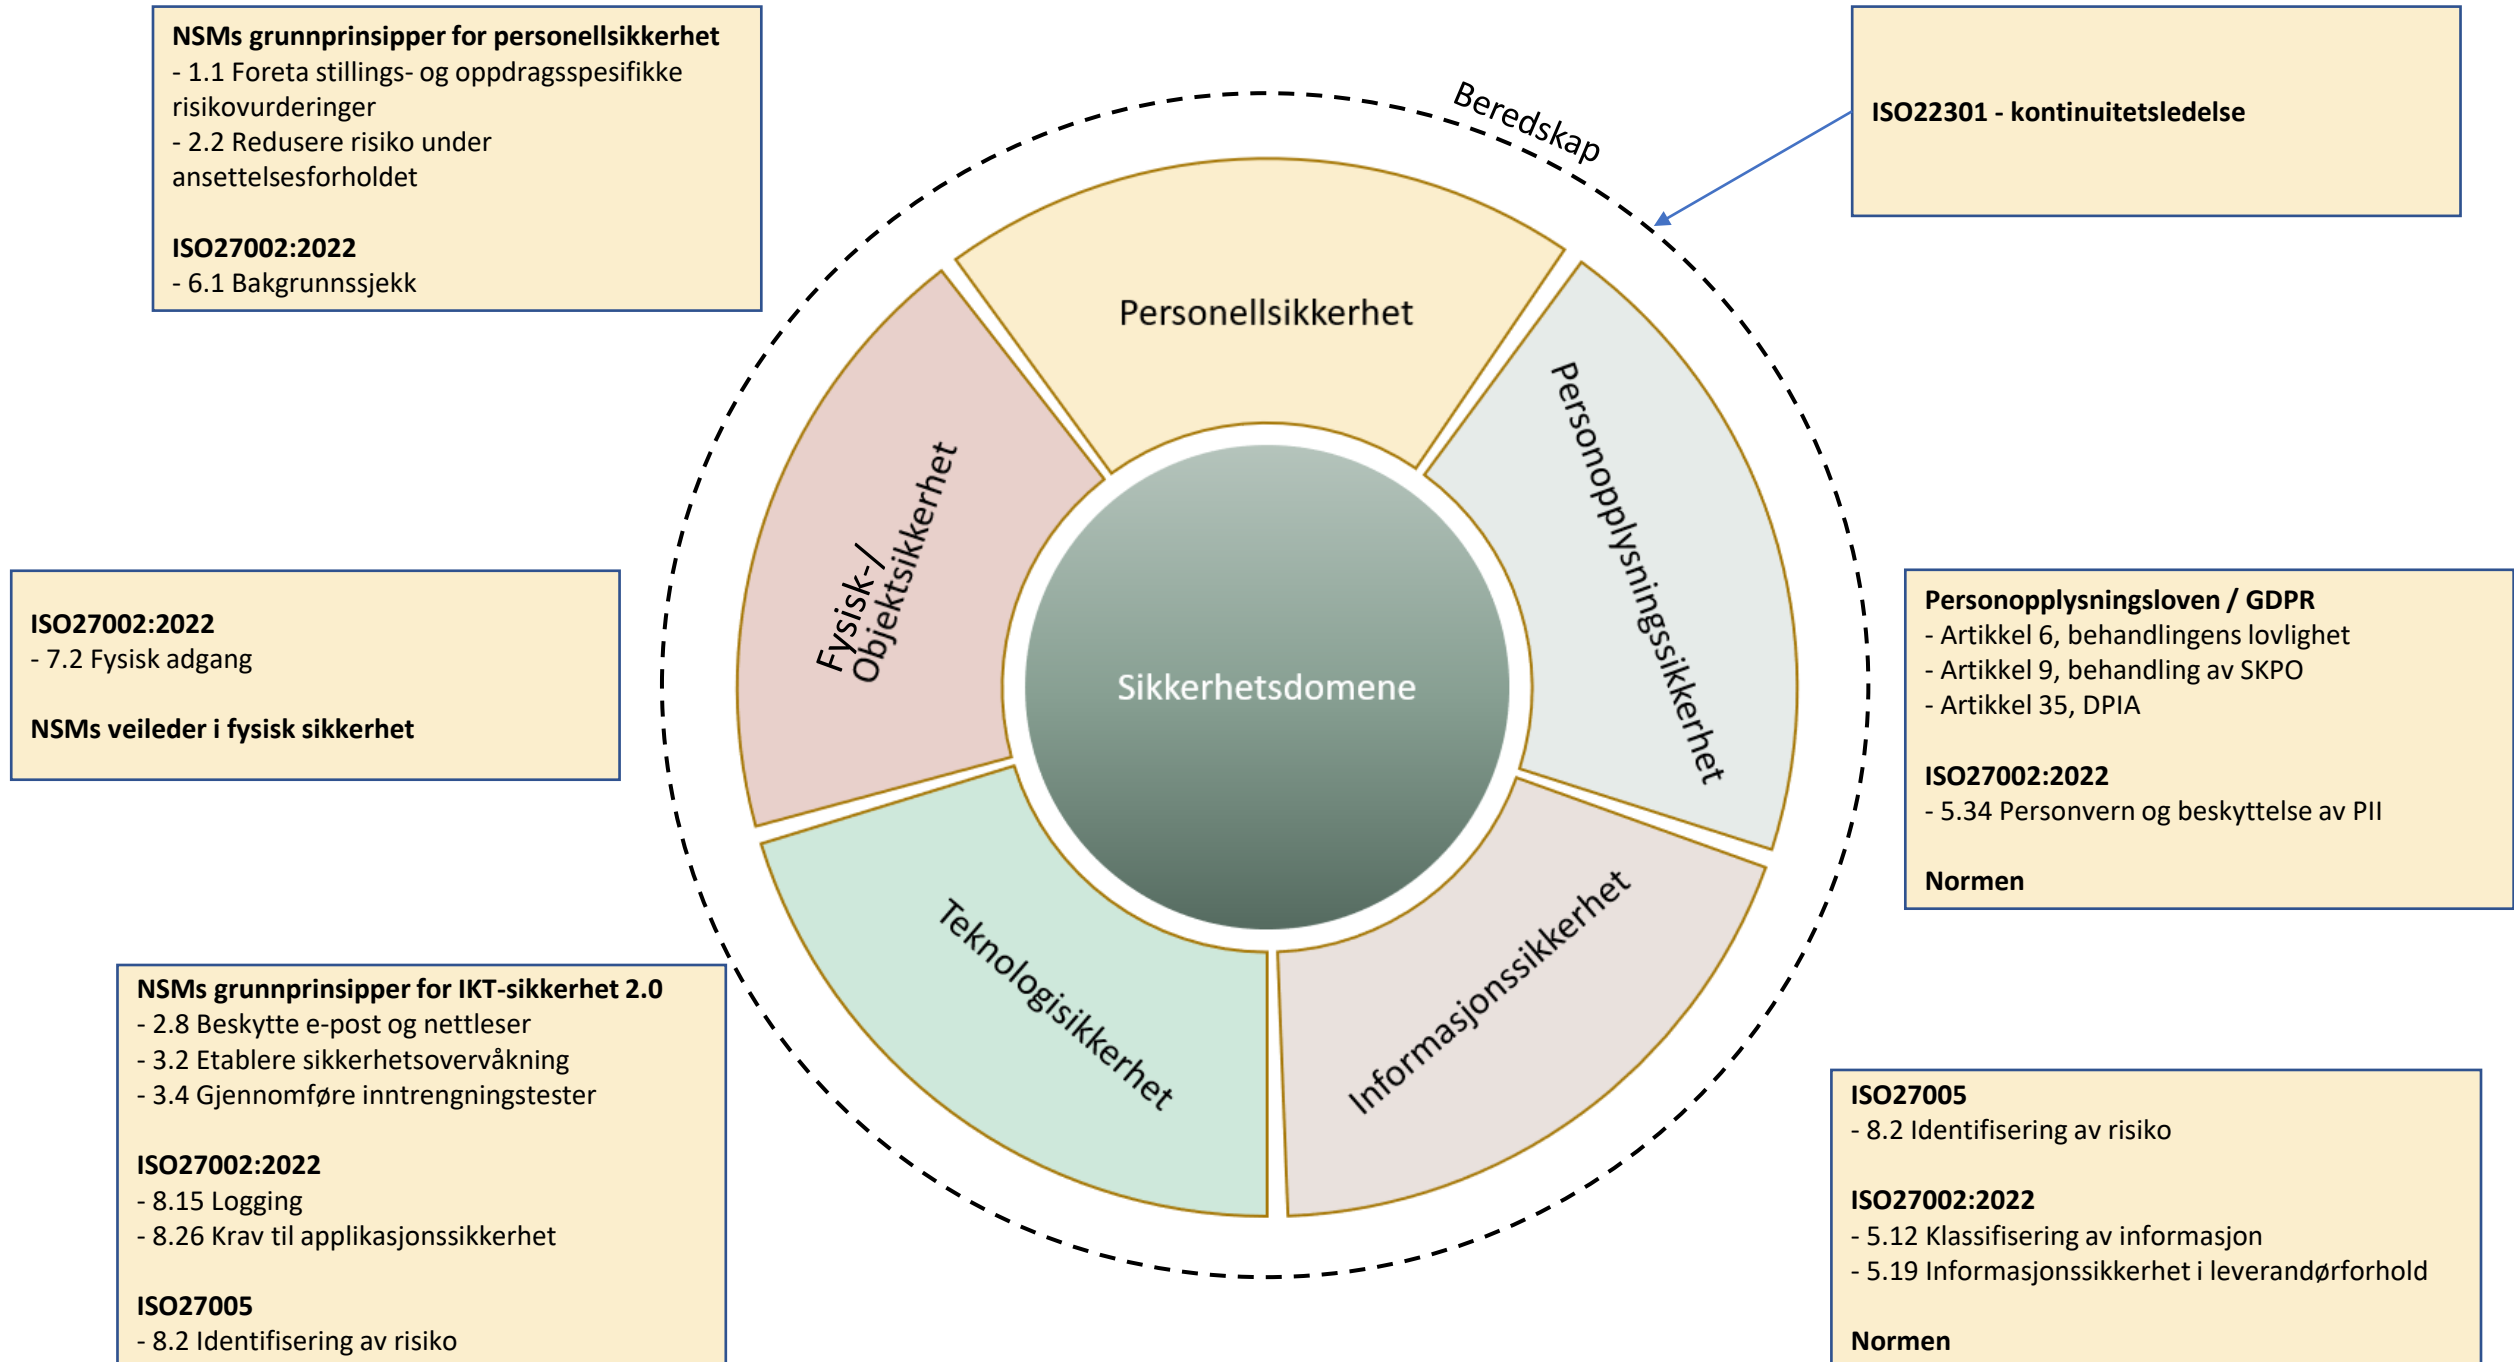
**NSMs grunnprinsipper for personellsikkerhet**
- 1.1 Foreta stillings- og oppdragsspesifikke risikovurderinger
- 2.2 Redusere risiko under ansettelsesforholdet

**ISO27002:2022**
- 6.1 Bakgrunnssjekk

Beredskap

**ISO22301 - kontinuitetsledelse**

Personellsikkerhet

Fysisk-/ Objektsikkerhet

Personopplysningssikkerhet

Sikkerhetsdomene

Teknologisikkerhet

Informasjonssikkerhet

**ISO27002:2022**
- 7.2 Fysisk adgang

**NSMs veileder i fysisk sikkerhet**

**Personopplysningsloven / GDPR**
- Artikkel 6, behandlingens lovlighet
- Artikkel 9, behandling av SKPO
- Artikkel 35, DPIA

**ISO27002:2022**
- 5.34 Personvern og beskyttelse av PII

**Normen**

**NSMs grunnprinsipper for IKT-sikkerhet 2.0**
- 2.8 Beskytte e-post og nettleser
- 3.2 Etablere sikkerhetsovervåkning
- 3.4 Gjennomføre inntrengningstester

**ISO27002:2022**
- 8.15 Logging
- 8.26 Krav til applikasjonssikkerhet

**ISO27005**
- 8.2 Identifisering av risiko

**ISO27005**
- 8.2 Identifisering av risiko

**ISO27002:2022**
- 5.12 Klassifisering av informasjon
- 5.19 Informasjonssikkerhet i leverandørforhold

**Normen**